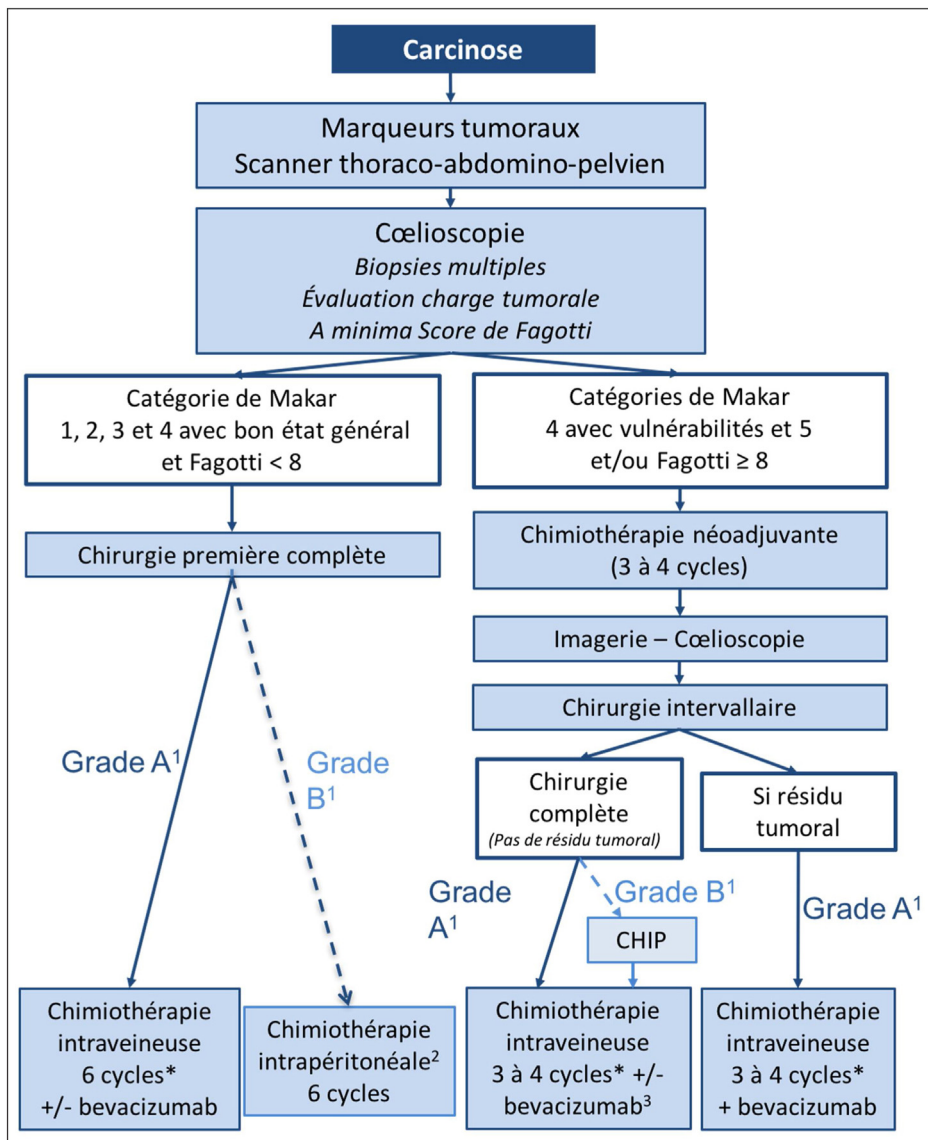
Carcinose

Marqueurs tumoraux
Scanner thoraco-abdomino-pelvien

Cœlioscopie
*Biopsies multiples*
*Évaluation charge tumorale*
*A minima Score de Fagotti*

Catégorie de Makar
1, 2, 3 et 4 avec bon état général et Fagotti < 8

Catégories de Makar
4 avec vulnérabilités et 5 et/ou Fagotti ≥ 8

Chirurgie première complète

Grade A$^1$

Grade B$^1$

Chimiothérapie néoadjuvante (3 à 4 cycles)

Imagerie – Cœlioscopie

Chirurgie intervallaire

Chirurgie complète
*(Pas de résidu tumoral)*

Si résidu tumoral

Grade A$^1$

Grade B$^1$

CHIP

Grade A$^1$

Chimiothérapie intraveineuse
6 cycles*
+/- bevacizumab

Chimiothérapie intrapéritonéale$^2$
6 cycles

Chimiothérapie intraveineuse
3 à 4 cycles* +/- bevacizumab$^3$

Chimiothérapie intraveineuse
3 à 4 cycles*
+ bevacizumab